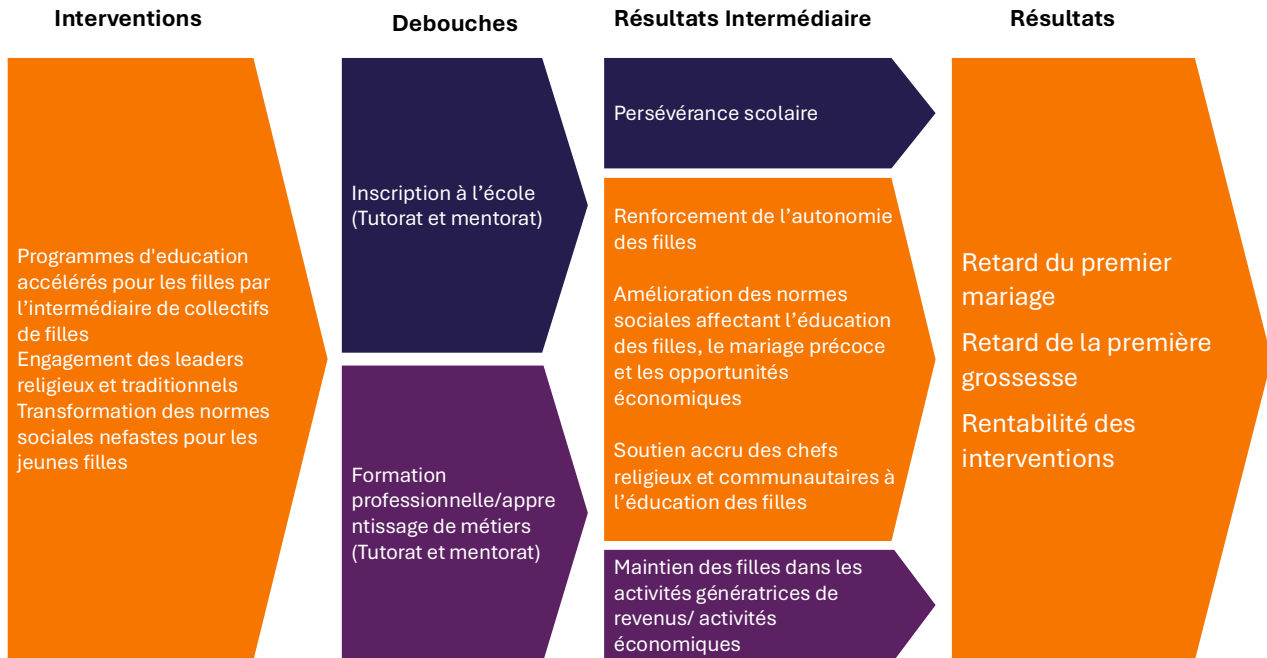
Interventions

Debouches

Résultats Intermédiaire

Résultats

Programmes d'education accélérés pour les filles par l'intermédiaire de collectifs de filles
Engagement des leaders religieux et traditionnels
Transformation des normes sociales nefastes pour les jeunes filles

Inscription à l'école (Tutorat et mentorat)

Formation professionnelle/apprentissage de métiers (Tutorat et mentorat)

Persévérance scolaire

Renforcement de l'autonomie des filles

Amélioration des normes sociales affectant l'éducation des filles, le mariage précoce et les opportunités économiques

Soutien accru des chefs religieux et communautaires à l'éducation des filles

Maintien des filles dans les activités génératrices de revenus/ activités économiques

Retard du premier mariage

Retard de la première grossesse

Rentabilité des interventions